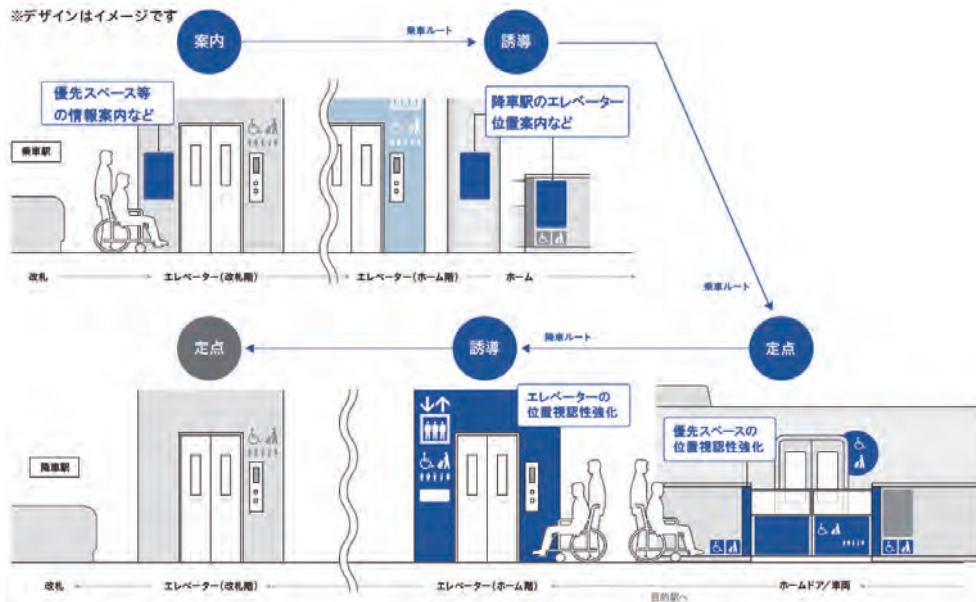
※デザインはイメージです

案内

乗車ルート

誘導

優先スペース等の情報案内など

降車駅のエレベーター位置案内など

乗車駅

改札

エレベーター（改札階）

エレベーター（ホーム階）

ホーム

乗車ルート

定点

降車ルート

誘導

定点

エレベーターの位置視認性強化

優先スペースの位置視認性強化

降車駅

改札

エレベーター（改札階）

エレベーター（ホーム階）

ホームドア／車両

目的駅へ